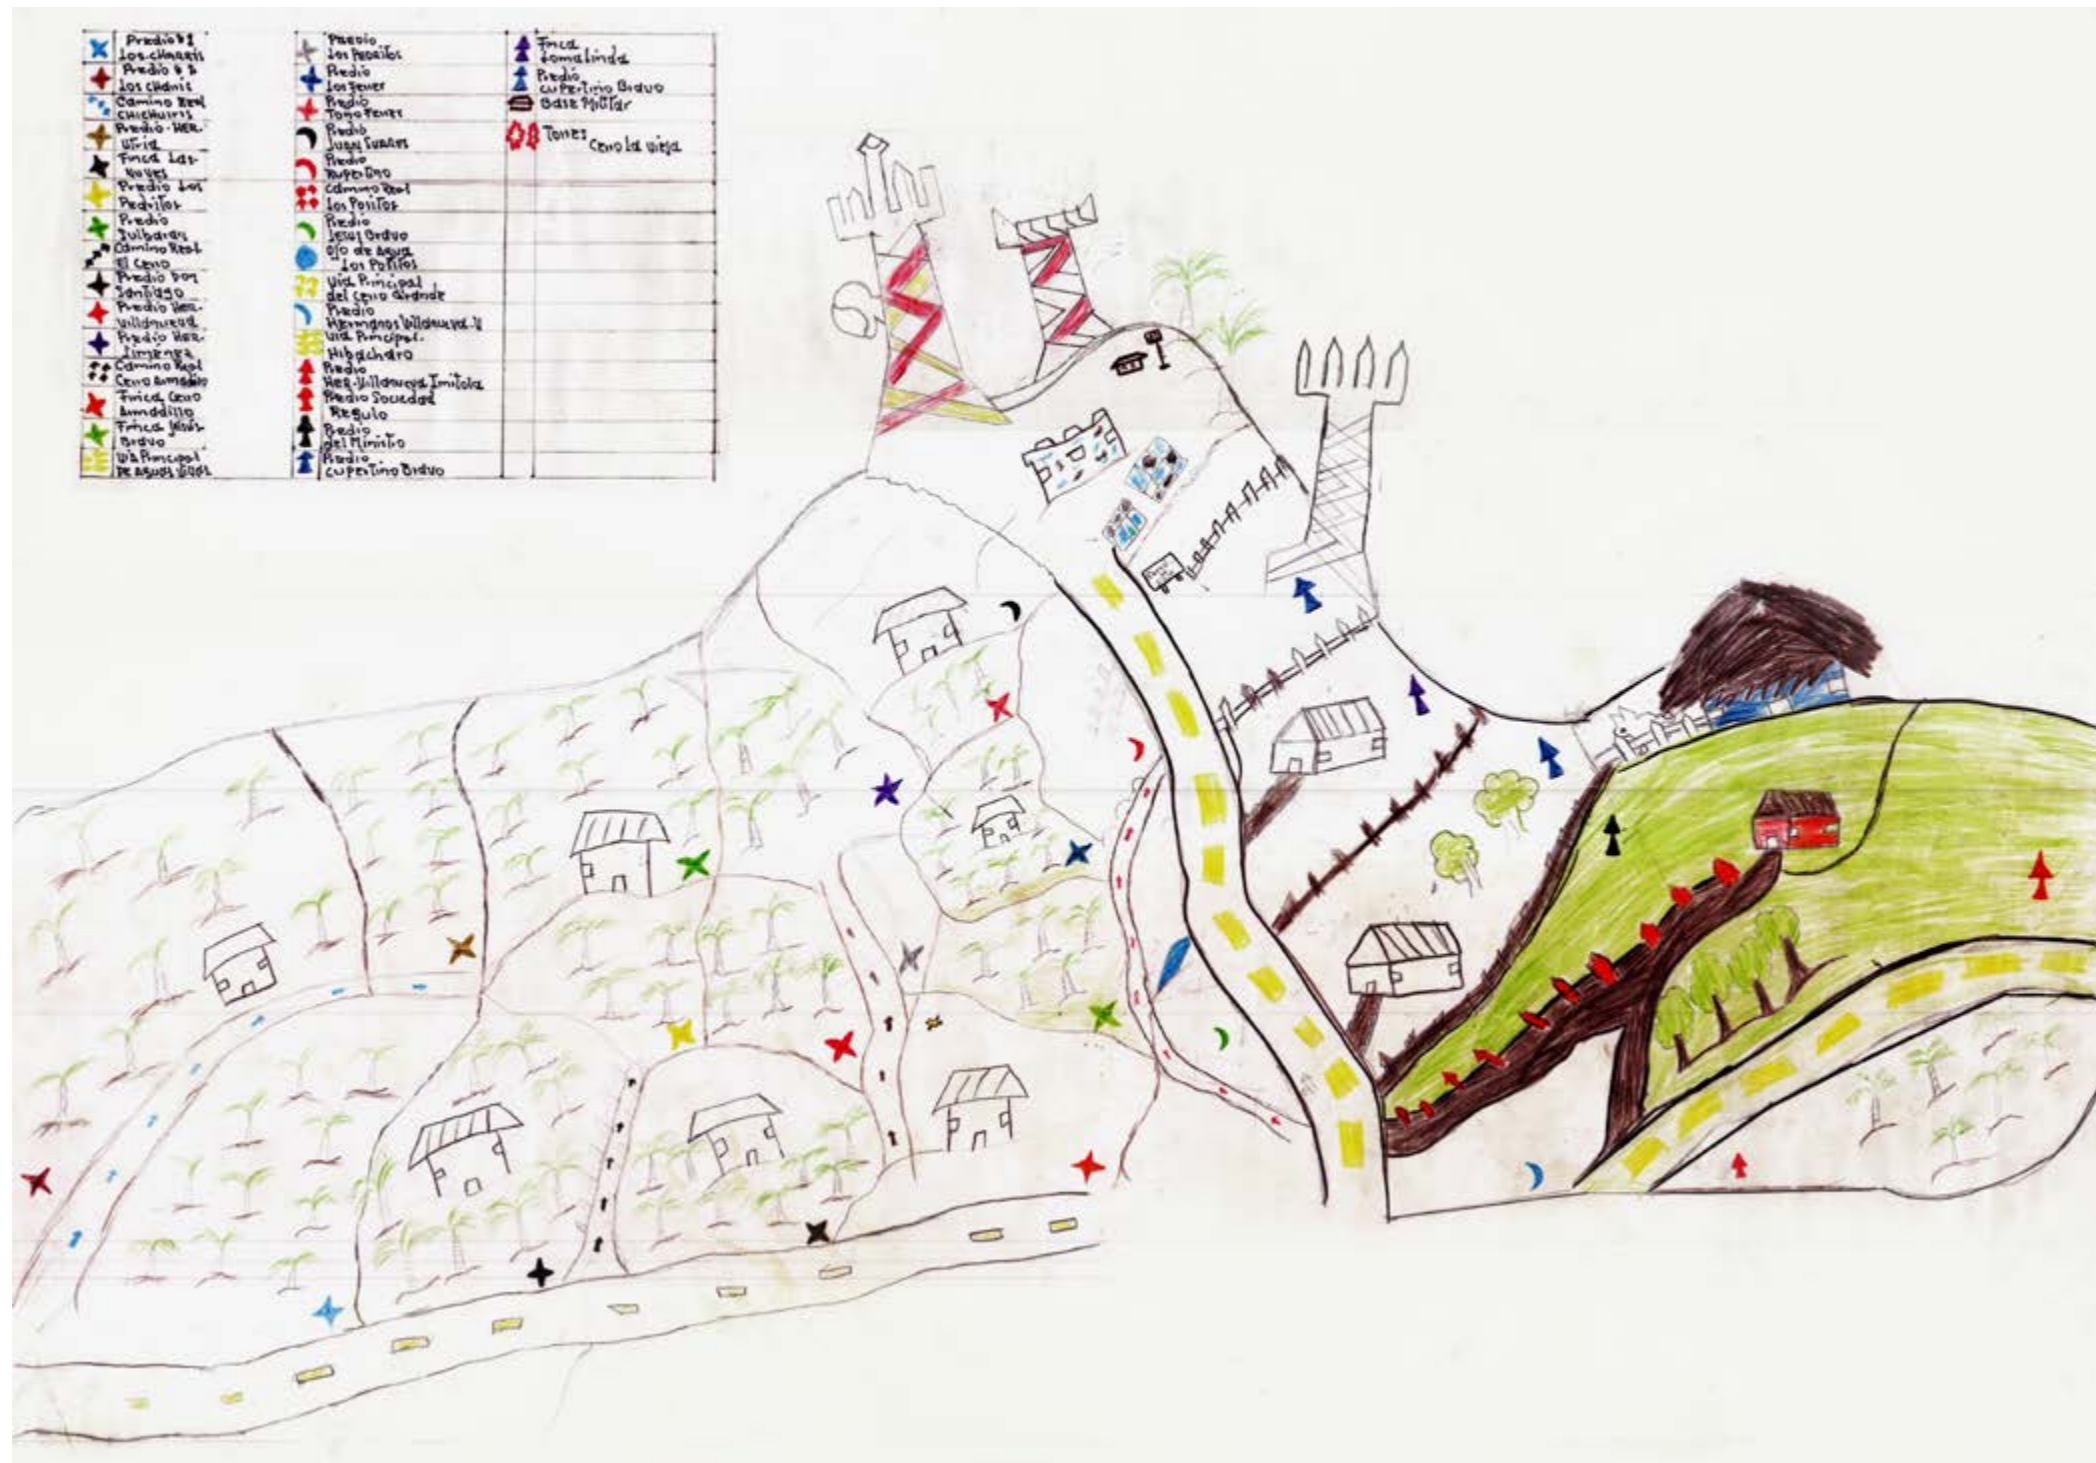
Predio # 1 Los chiquitis
Predio # 2 Los chiquis
Camino Real Chichuiris
Predio Her. Utria
Finca Las Nieves
Predio Los Pedritos
Predio Julbaras
Camino Real El Cerro
Predio Don Santiago
Predio Her. Villanueva
Predio Her. Jimenez
Camino Real Cerro Armadillo
Finca Cerro Armadillo
Finca Jesús Bravo
Vía Principal Pe agua Dios

Predio Los Pocitos
Predio Los Yener
Predio Toño Perez
Predio Juan Suarez
Predio Rupertino
Camino Real Los Positos
Predio Jesus Bravo
Ojo de agua Los Pozitos
Vía Principal del cerro Grande
Predio Hermanos Villanueva II
Vía Principal Hibachiro
Predio Her. Villanueva Imitola
Predio Sociedad Regulo
Predio del Ministro
Predio cupertino Bravo

Finca Lomalinda
Predio cupertino Bravo
Base Militar
Torres Cerro la vieja